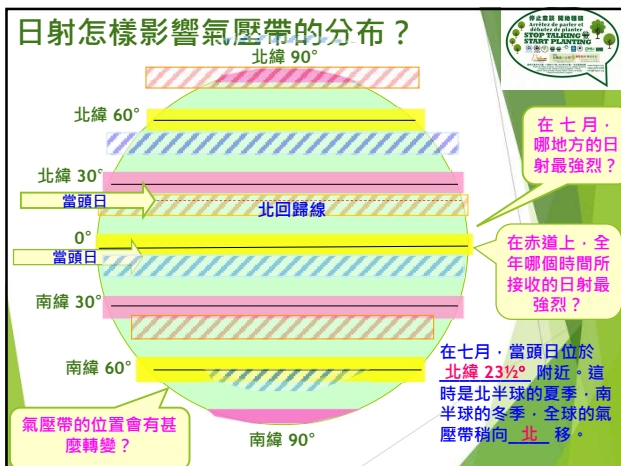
日射怎樣影響氣壓帶的分布？

停止空談 開始種樹
Arrêtez de parler et débutez de planter
STOP TALKING START PLANTING

北緯 90°

北緯 60°

北緯 30°

當頭日

北回歸線

0°

當頭日

南緯 30°

南緯 60°

南緯 90°

在七月，哪地方的日射最強烈？

在赤道上，全年哪個時間所接收的日射最強烈？

在七月，當頭日位於 北緯 23½° 附近。這時是北半球的夏季，南半球的冬季，全球的氣壓帶稍向 北 移。

氣壓帶的位置會有甚麼轉變？